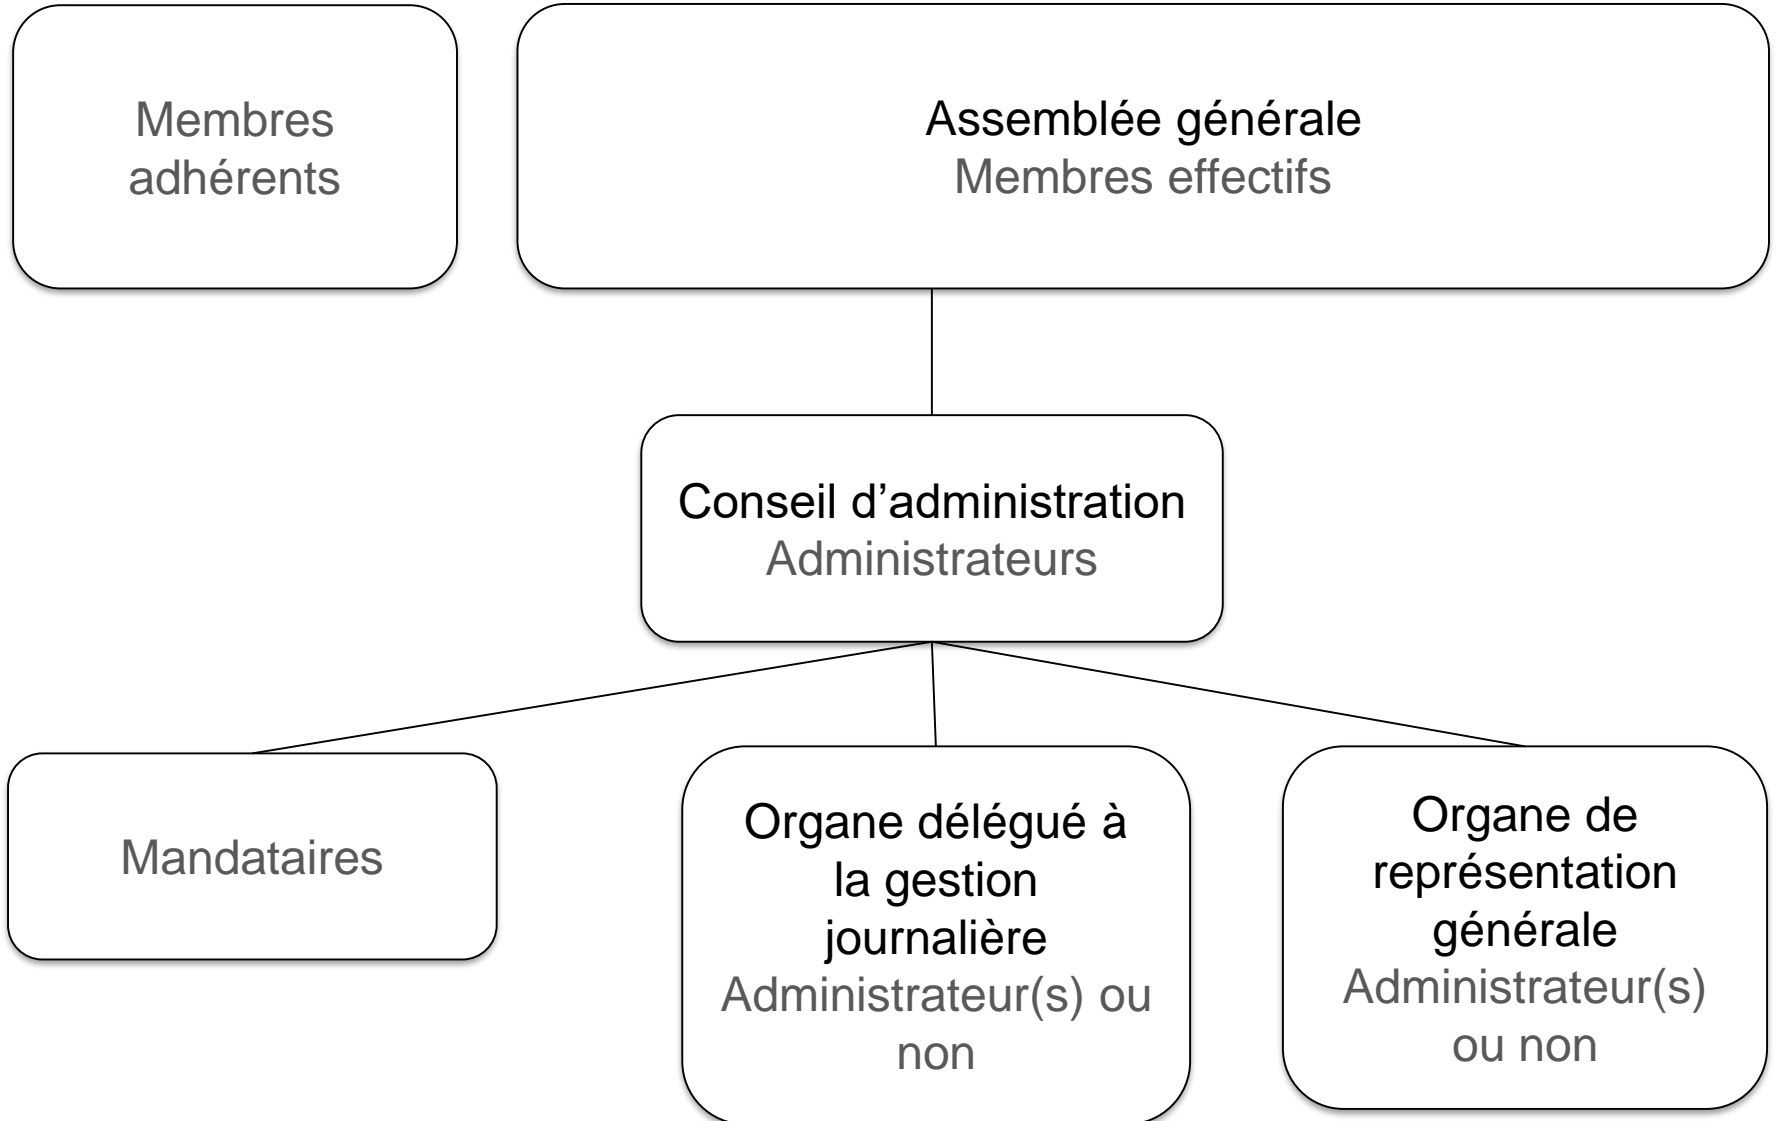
Membres adhérents

Assemblée générale
Membres effectifs

Conseil d’administration
Administrateurs

Mandataires

Organe délégué à la gestion journalière
Administrateur(s) ou non

Organe de représentation générale
Administrateur(s) ou non